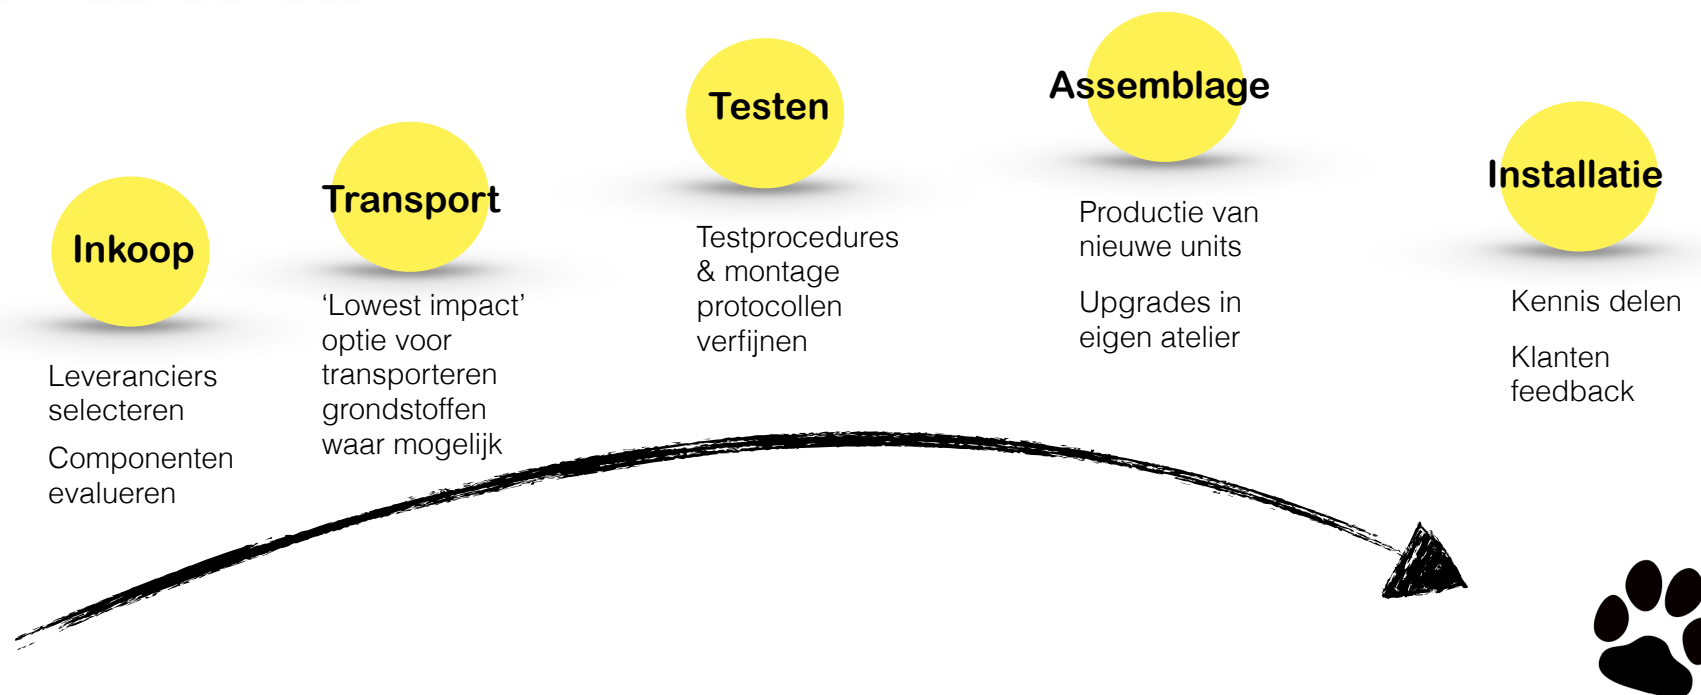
Inkoop

Leveranciers selecteren

Componenten evalueren

Transport

‘Lowest impact’ optie voor transporteren grondstoffen waar mogelijk

Testen

Testprocedures & montage protocollen verfijnen

Assemblage

Productie van nieuwe units

Upgrades in eigen atelier

Installatie

Kennis delen

Klanten feedback